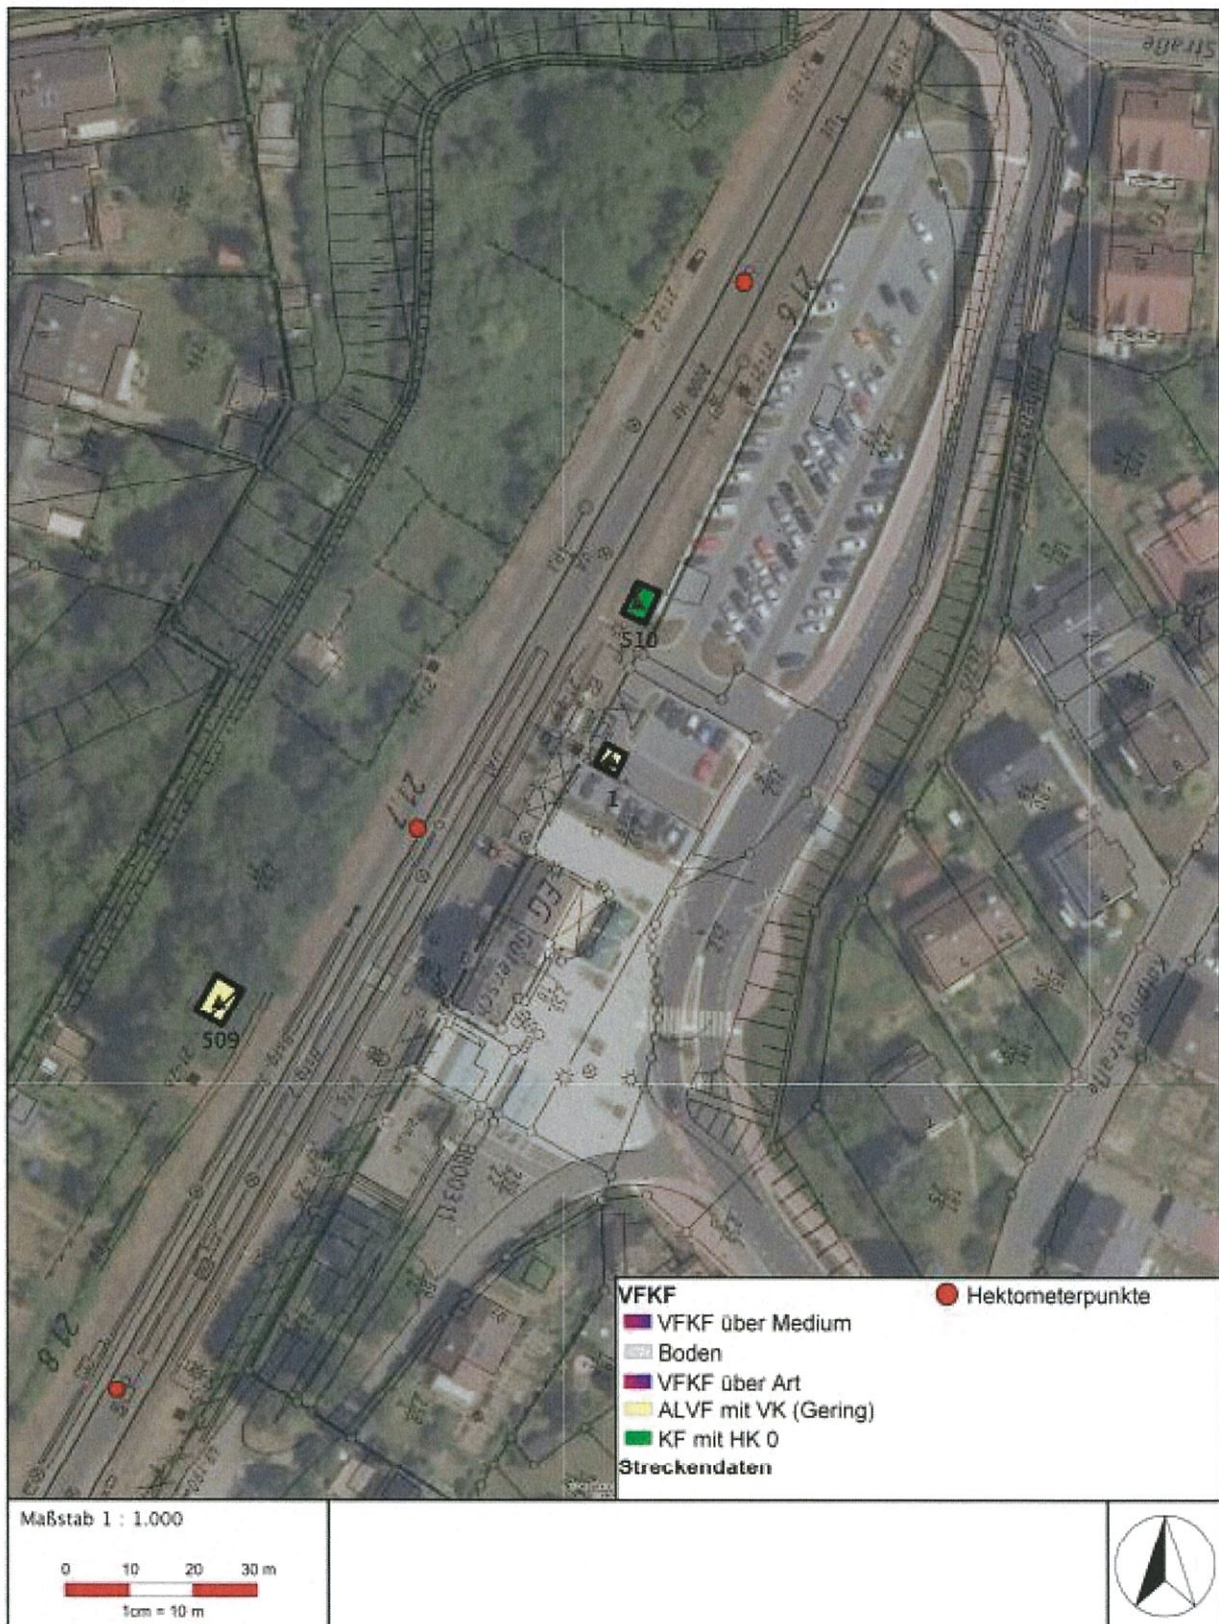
Straße

216

510

1

217

EG Güterschuppen

509

218

VFKF
VFKF über Medium
Boden
VFKF über Art
ALVF mit VK (Gering)
KF mit HK 0
Streckendaten

Hektometerpunkte

Maßstab 1 : 1.000

0 10 20 30 m
1cm = 10 m